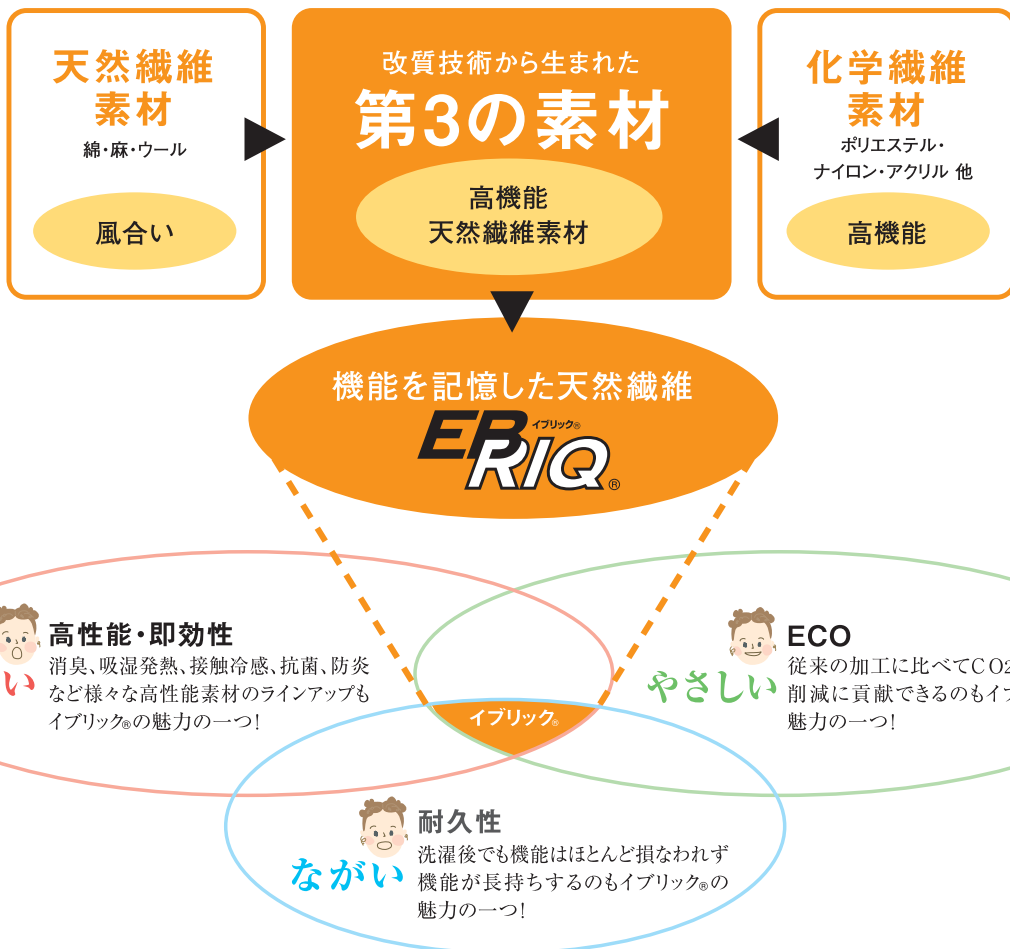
天然繊維素材
綿・麻・ウール

風合い

改質技術から生まれた
第3の素材

高機能
天然繊維素材

化学繊維素材
ポリエステル・
ナイロン・アクリル 他

高機能

機能を記憶した天然繊維
EBRIQ®
イブリック®

い
高性能・即効性
消臭、吸湿発熱、接触冷感、抗菌、防炎など様々な高性能素材のラインアップもイブリック®の魅力の一つ!

やさしい
ECO
従来の加工に比べてCO2
削減に貢献できるのもイブ
魅力の一つ!

イブリック®

ながい
耐久性
洗濯後でも機能はほとんど損なわれず機能が長持ちするのもイブリック®の魅力の一つ!